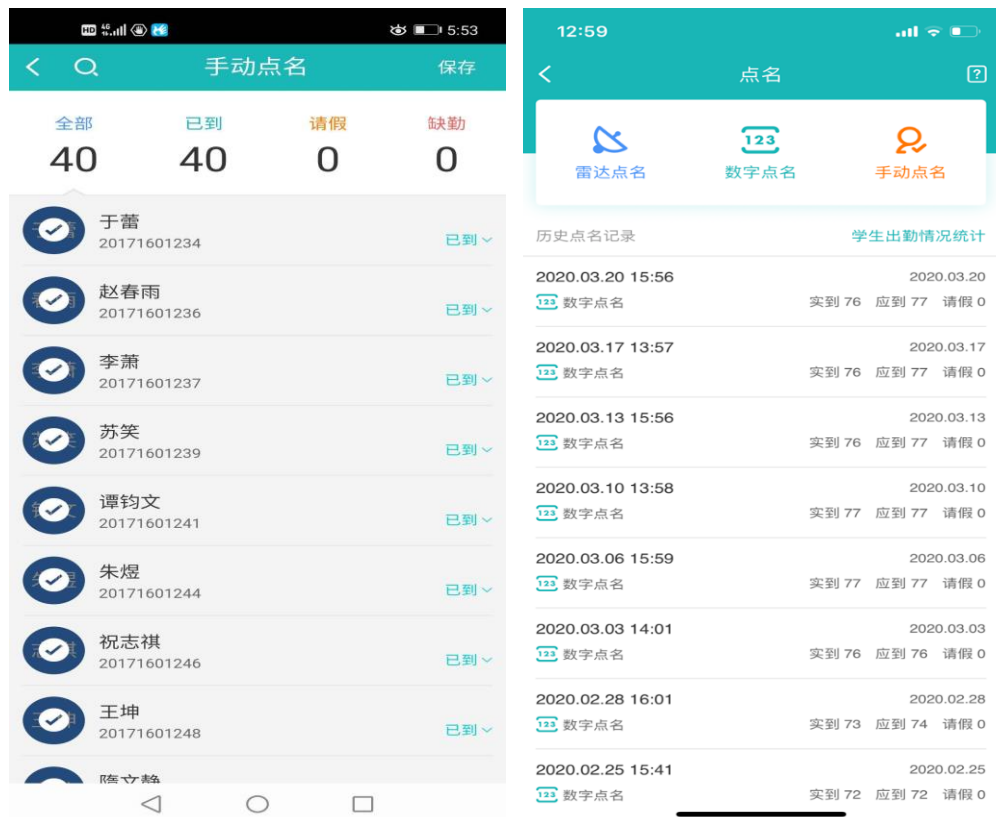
HD 4G 5:53

手动点名 保存

全部 40
已到 40
请假 0
缺勤 0

于蕾
20171601234
已到

赵春雨
20171601236
已到

李萧
20171601237
已到

苏笑
20171601239
已到

谭钧文
20171601241
已到

朱煜
20171601244
已到

祝志祺
20171601246
已到

王坤
20171601248
已到

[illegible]

12:59

点名

雷达点名
123
数字点名
手动点名

历史点名记录
学生出勤情况统计

2020.03.20 15:56
2020.03.20
123 数字点名
实到 76 应到 77 请假 0

2020.03.17 13:57
2020.03.17
123 数字点名
实到 76 应到 77 请假 0

2020.03.13 15:56
2020.03.13
123 数字点名
实到 76 应到 77 请假 0

2020.03.10 13:58
2020.03.10
123 数字点名
实到 77 应到 77 请假 0

2020.03.06 15:59
2020.03.06
123 数字点名
实到 77 应到 77 请假 0

2020.03.03 14:01
2020.03.03
123 数字点名
实到 76 应到 76 请假 0

2020.02.28 16:01
2020.02.28
123 数字点名
实到 73 应到 74 请假 0

2020.02.25 15:41
2020.02.25
123 数字点名
实到 72 应到 72 请假 0